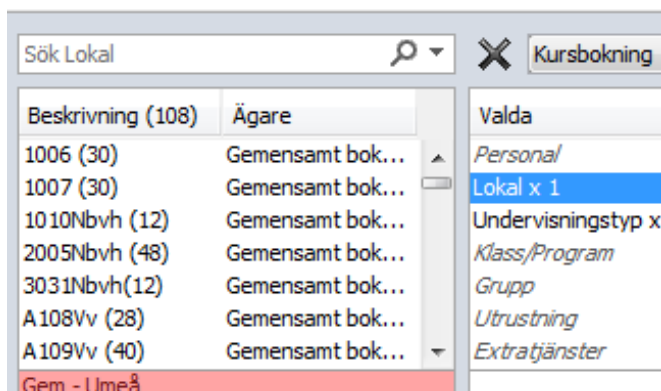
Sök Lokal

Kursbokning

| Beskrivning (108) | Ägare |
|---|---|
| 1006 (30) | Gemensamt bok... |
| 1007 (30) | Gemensamt bok... |
| 1010Nbvh (12) | Gemensamt bok... |
| 2005Nbvh (48) | Gemensamt bok... |
| 3031Nbvh(12) | Gemensamt bok... |
| A108Vv (28) | Gemensamt bok... |
| A109Vv (40) | Gemensamt bok... |

Gem - Umeå

Valda
Personal
Lokal x 1
Undervisningstyp x
Klass/Program
Grupp
Utrustning
Extratjänster